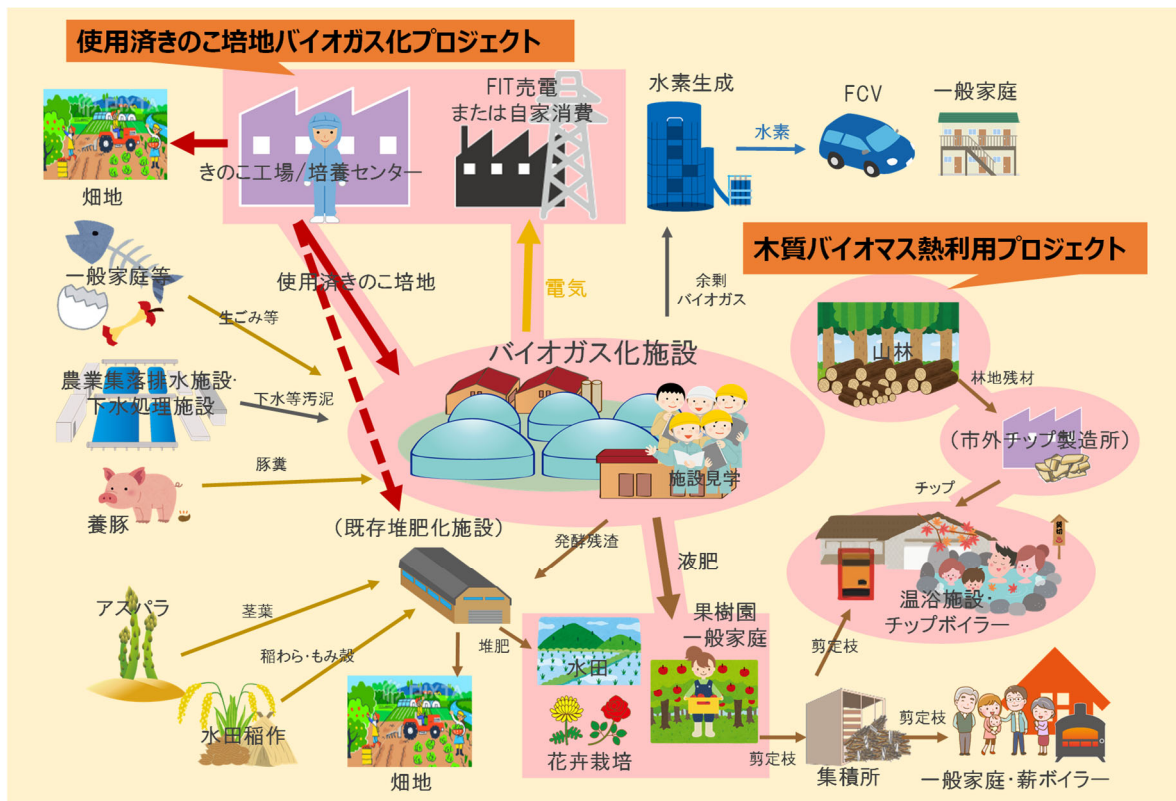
使用済きのこ培地バイオガス化プロジェクト

畑地

きのこ工場/培養センター

FIT売電
または自家消費

水素生成

水素

FCV

一般家庭

木質バイオマス熱利用プロジェクト

一般家庭等

使用済きのこ培地

電気

余剰
バイオガス

生ごみ等

山林

バイオガス化施設

林地残材

農業集落排水施設·
下水処理施設

下水等汚泥

(市外チップ製造所)

豚糞

施設見学

養豚

チップ

(既存堆肥化施設)

発酵残渣

液肥

果樹園
一般家庭

アスパラ

茎葉

温浴施設·
チップボイラー

稲わら·もみ殻

堆肥

水田

剪定枝

水田稲作

剪定枝

畑地

花卉栽培

剪定枝

集積所

一般家庭·薪ボイラー